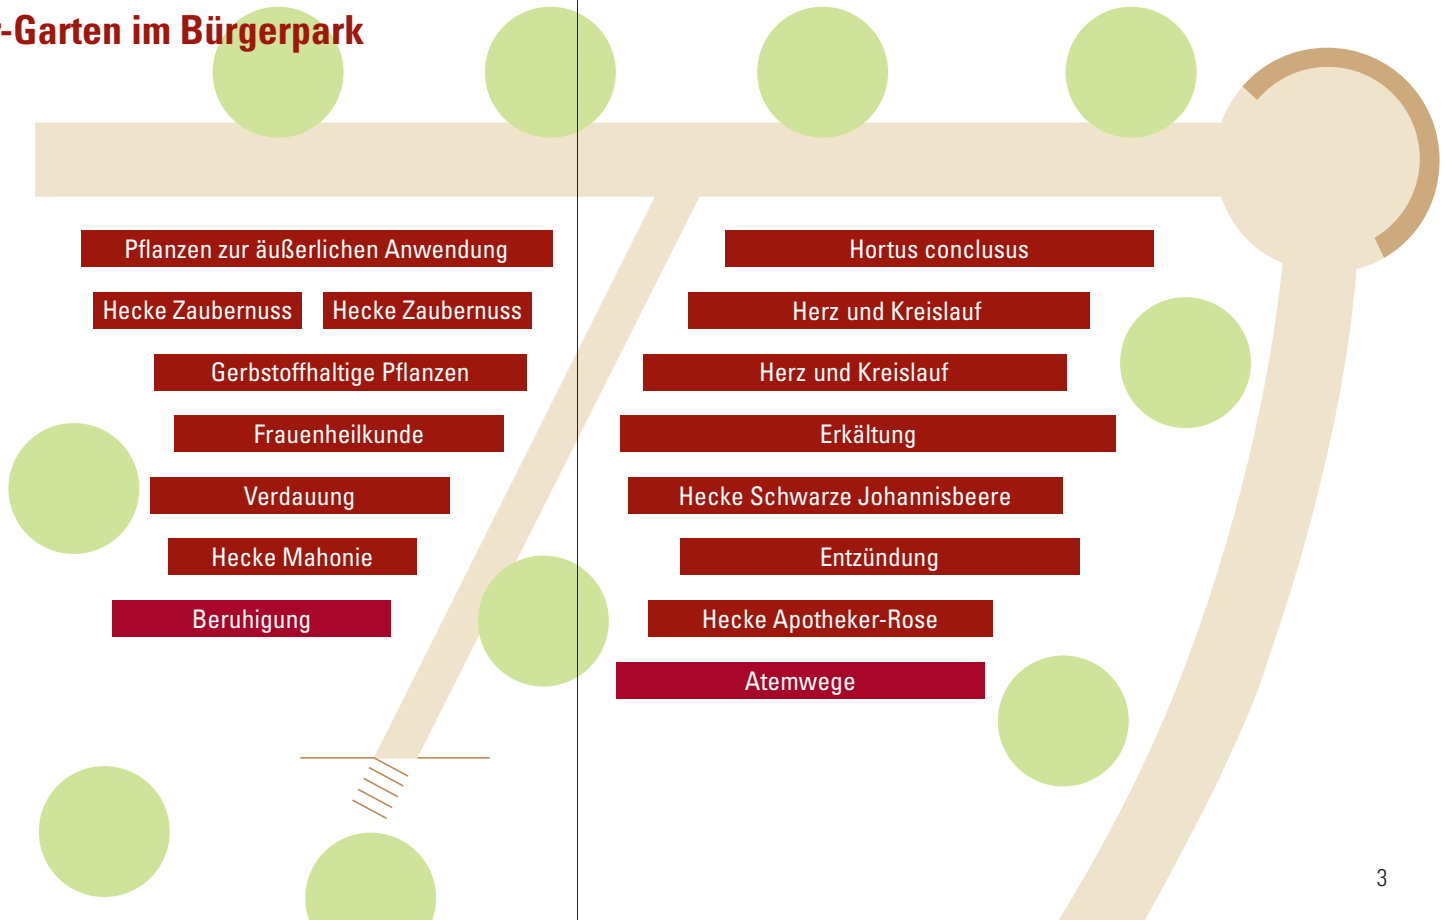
-Garten im Bürgerpark

Pflanzen zur äußerlichen Anwendung

Hecke Zaubernuss

Hecke Zaubernuss

Gerbstoffhaltige Pflanzen

Frauenheilkunde

Verdauung

Hecke Mahonie

Beruhigung

Hortus conclusus

Herz und Kreislauf

Herz und Kreislauf

Erkältung

Hecke Schwarze Johannisbeere

Entzündung

Hecke Apotheker-Rose

Atemwege

3